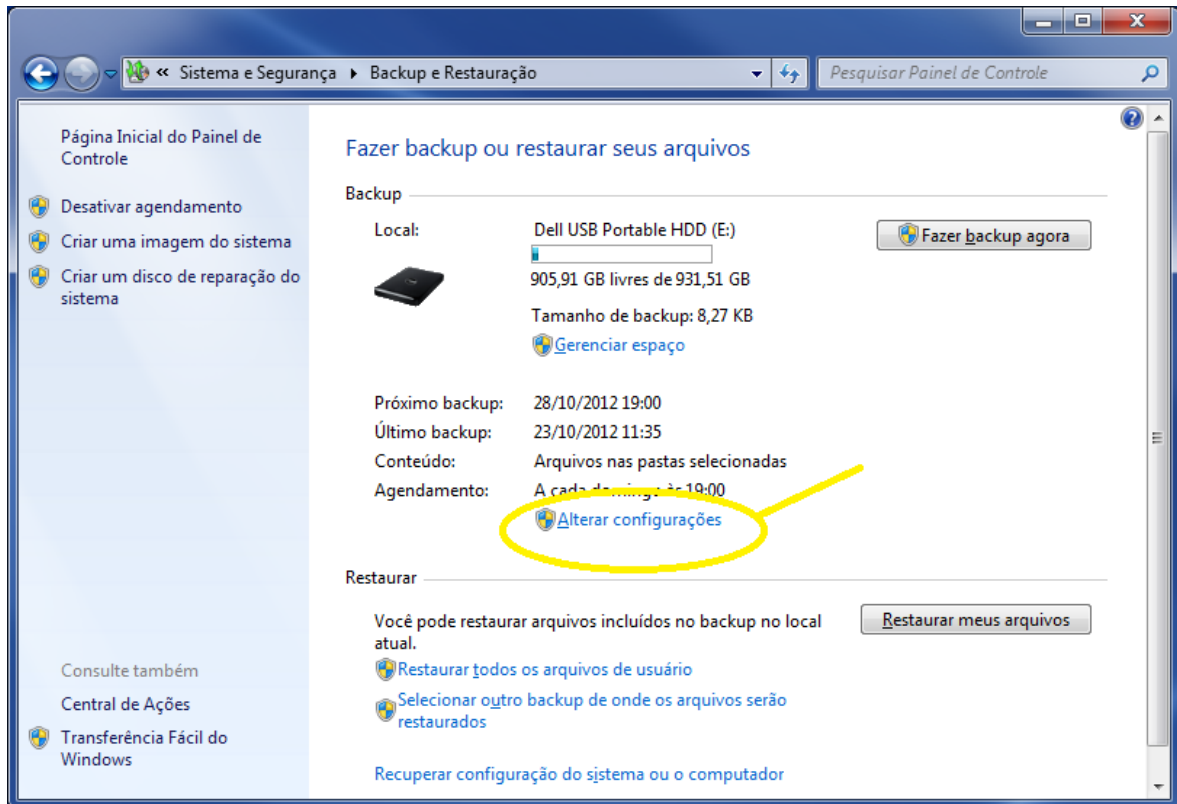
« Sistema e Segurança ▸ Backup e Restauração

Pesquisar Painel de Controle

Página Inicial do Painel de Controle

Desativar agendamento

Criar uma imagem do sistema

Criar um disco de reparação do sistema

Consulte também

Central de Ações

Transferência Fácil do Windows

Fazer backup ou restaurar seus arquivos

Backup

Local: Dell USB Portable HDD (E:)

905,91 GB livres de 931,51 GB

Tamanho de backup: 8,27 KB

Gerenciar espaço

Fazer backup agora

Próximo backup: 28/10/2012 19:00

Último backup: 23/10/2012 11:35

Conteúdo: Arquivos nas pastas selecionadas

Agendamento: A cada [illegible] às 19:00

Alterar configurações

Restaurar

Você pode restaurar arquivos incluídos no backup no local atual.

Restaurar meus arquivos

Restaurar todos os arquivos de usuário

Selecionar outro backup de onde os arquivos serão restaurados

Recuperar configuração do sistema ou o computador